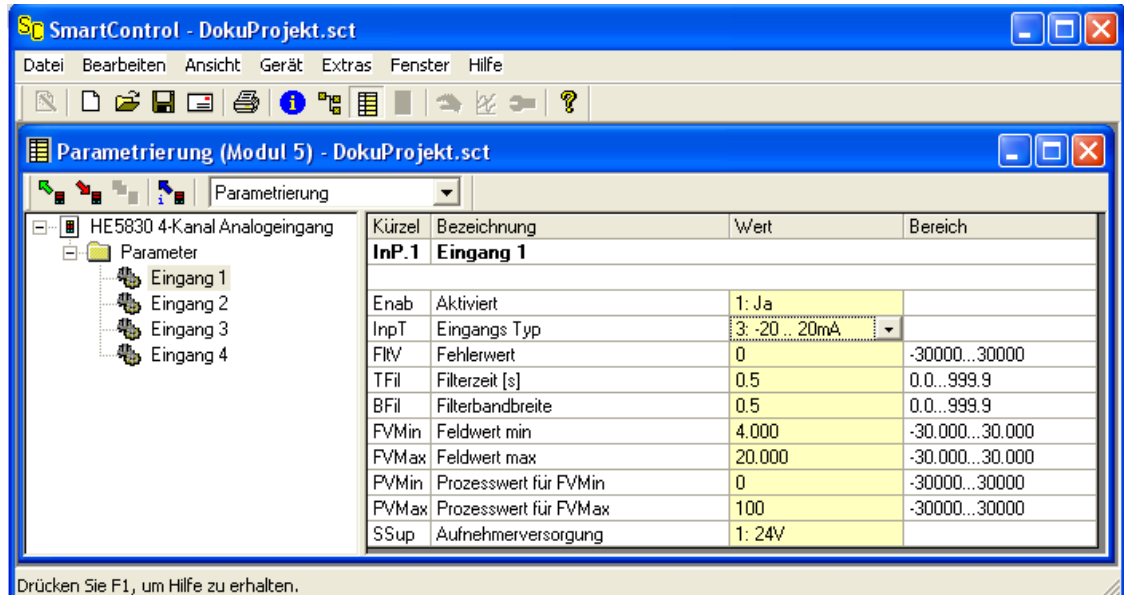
SmartControl - DokuProjekt.sct

Datei Bearbeiten Ansicht Gerät Extras Fenster Hilfe

Parametrierung (Modul 5) - DokuProjekt.sct

Parametrierung

HE5830 4-Kanal Analogeingang
Parameter
Eingang 1
Eingang 2
Eingang 3
Eingang 4

| Kürzel | Bezeichnung | Wert | Bereich |
|---|---|---|---|
| InP.1 | Eingang 1 | | |
| | | | |
| Enab | Aktiviert | 1: Ja | |
| InpT | Eingangs Typ | 3: -20 .. 20mA | |
| FltV | Fehlerwert | 0 | -30000...30000 |
| TFil | Filterzeit [s] | 0.5 | 0.0...999.9 |
| BFil | Filterbandbreite | 0.5 | 0.0...999.9 |
| FVMin | Feldwert min | 4.000 | -30.000...30.000 |
| FVMax | Feldwert max | 20.000 | -30.000...30.000 |
| PVMin | Prozesswert für FVMin | 0 | -30000...30000 |
| PVMax | Prozesswert für FVMax | 100 | -30000...30000 |
| SSup | Aufnehmerversorgung | 1: 24V | |

Drücken Sie F1, um Hilfe zu erhalten.